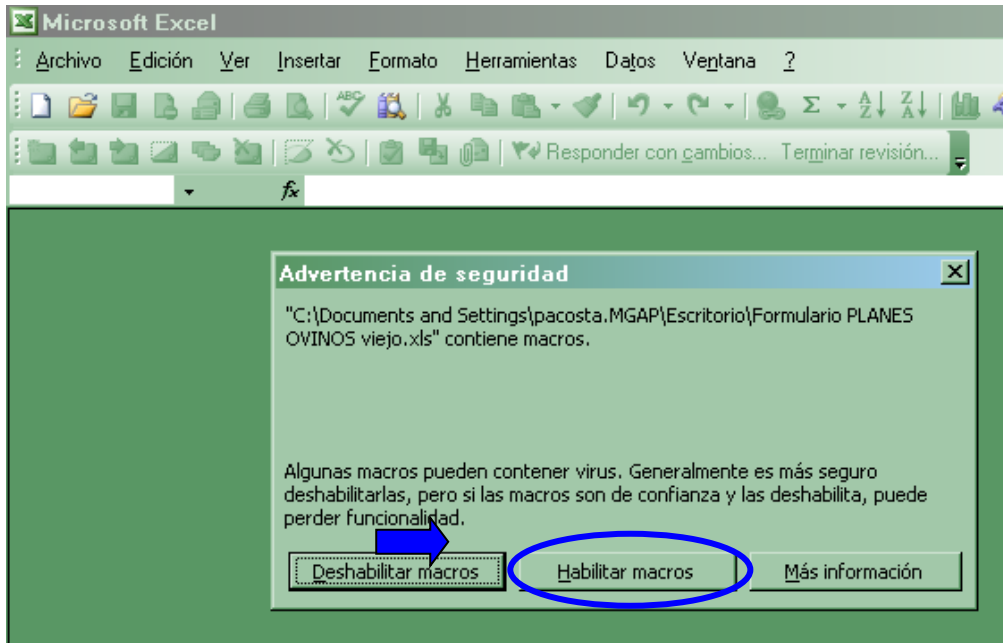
Microsoft Excel

Archivo Edición Ver Insertar Formato Herramientas Datos Ventana ?

Responder con cambios... Terminar revisión...

fx

Advertencia de seguridad

"C:\Documents and Settings\pacosta.MGAP\Escritorio\Formulario PLANES OVINOS viejo.xls" contiene macros.

Algunas macros pueden contener virus. Generalmente es más seguro deshabilitarlas, pero si las macros son de confianza y las deshabilita, puede perder funcionalidad.

Deshabilitar macros | Habilitar macros | Más información